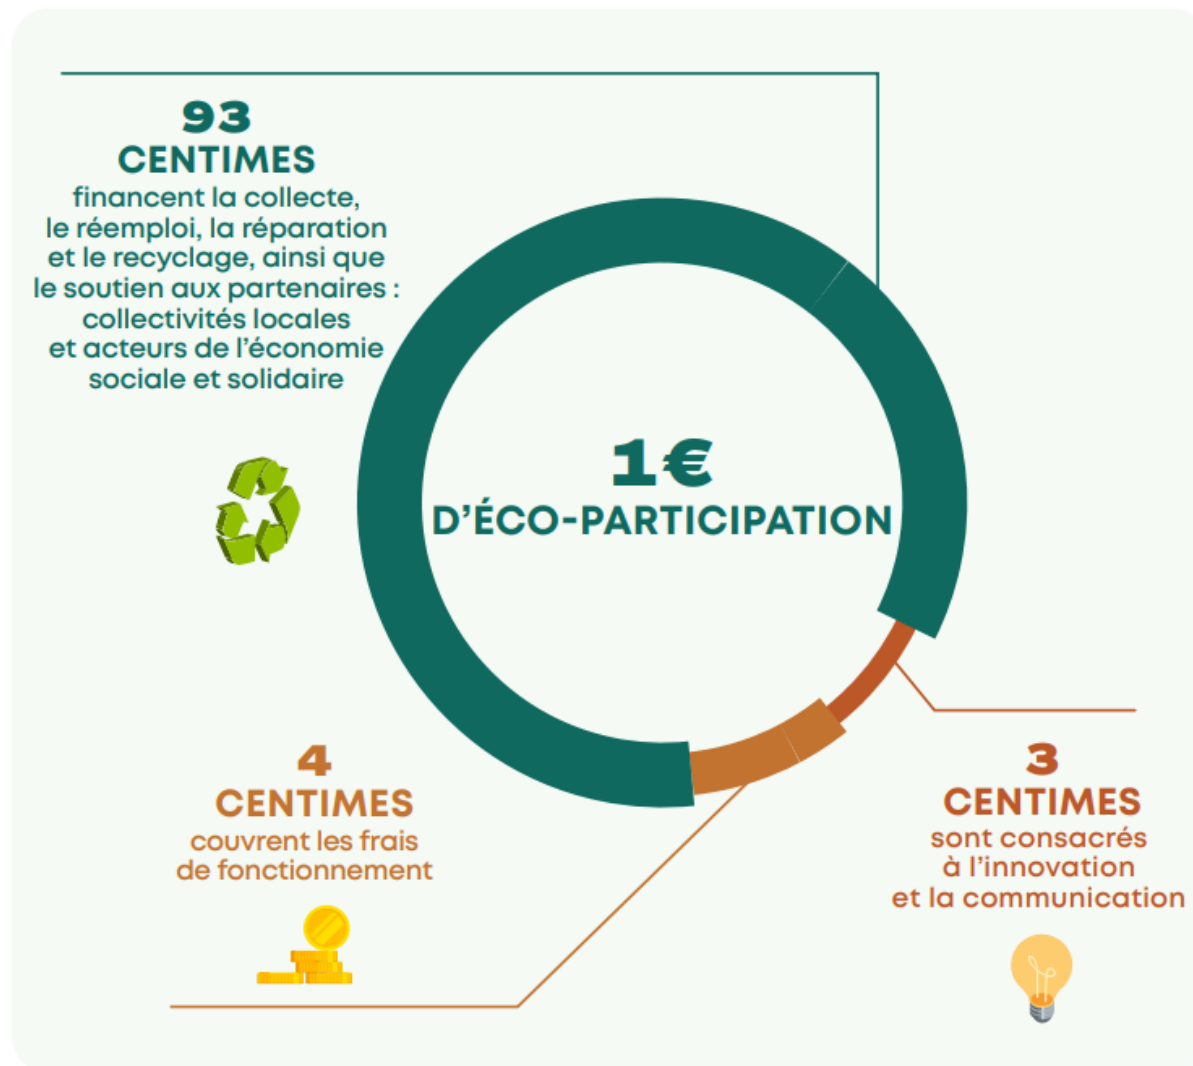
93
CENTIMES
financent la collecte, le réemploi, la réparation et le recyclage, ainsi que le soutien aux partenaires : collectivités locales et acteurs de l'économie sociale et solidaire

1€
D'ÉCO-PARTICIPATION

4
CENTIMES
couvrent les frais de fonctionnement

3
CENTIMES
sont consacrés à l'innovation et la communication